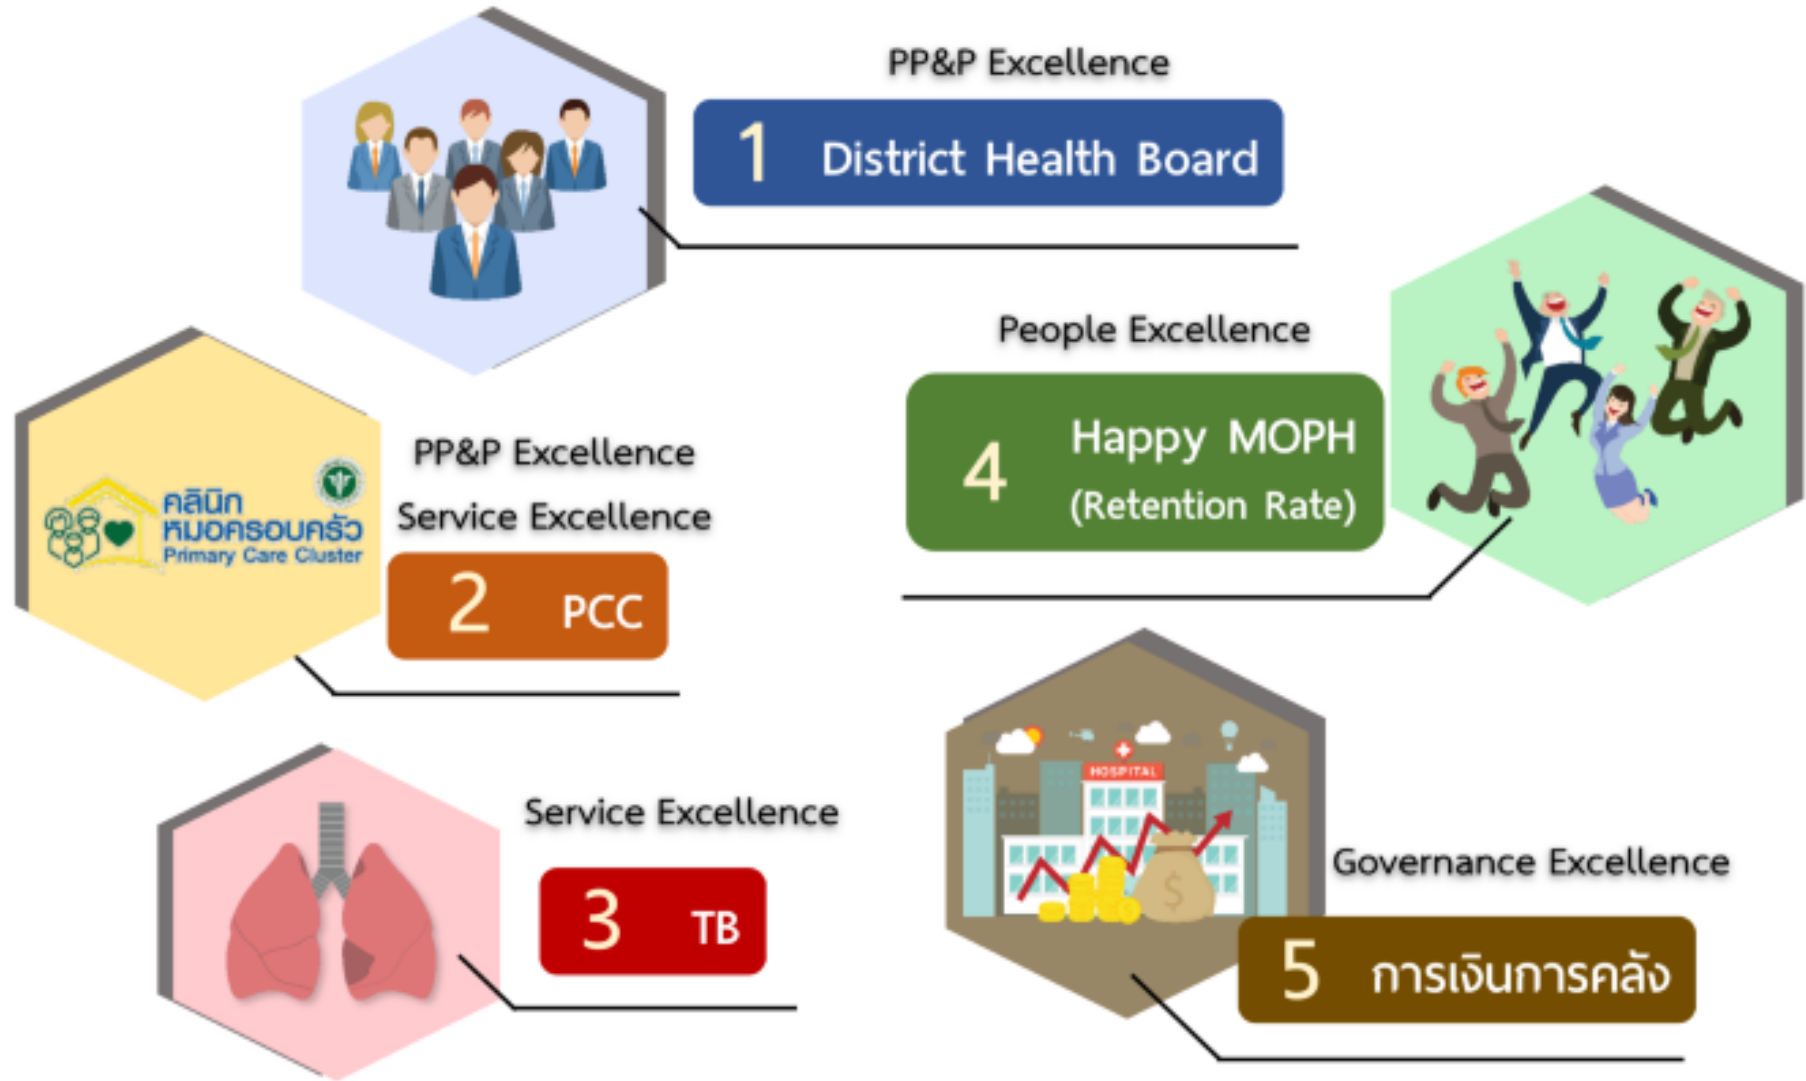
PP&P Excellence

1 District Health Board

People Excellence

4 Happy MOPH (Retention Rate)

คลินิก หมอครอบครัว Primary Care Cluster

PP&P Excellence

Service Excellence

2 PCC

HOSPITAL

Service Excellence

3 TB

Governance Excellence

5 การเงินการคลัง